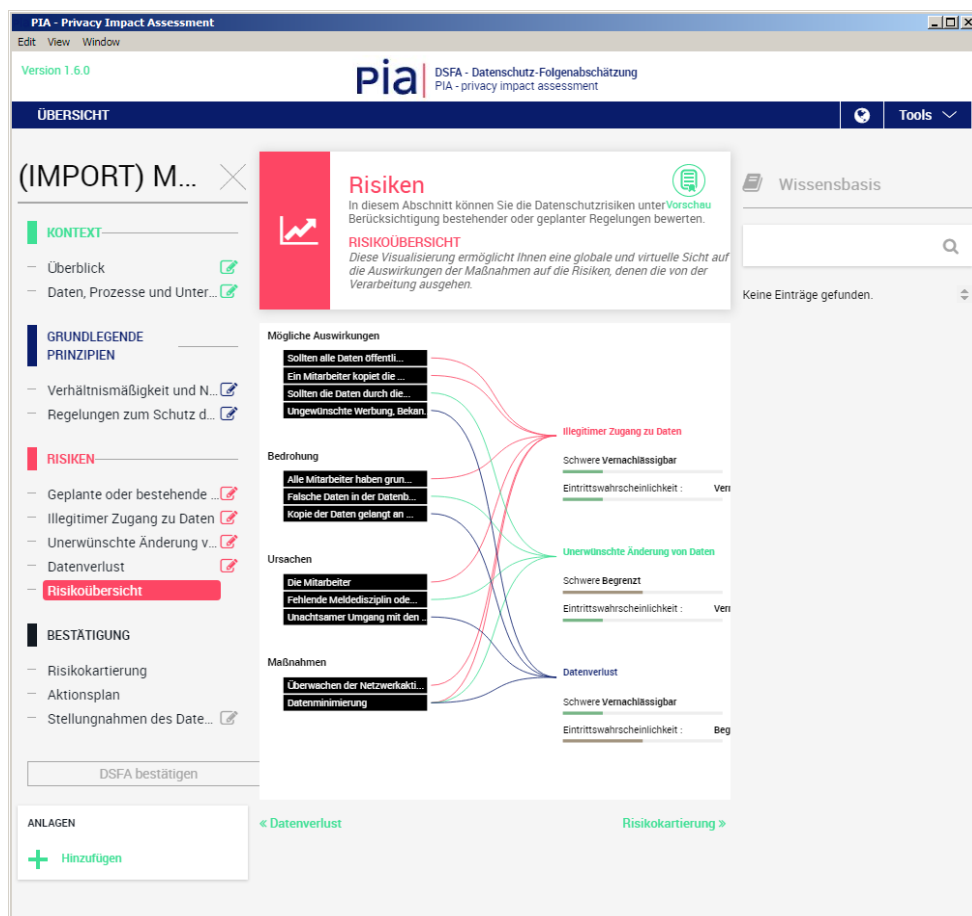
PIA - Privacy Impact Assessment

Edit View Window

Version 1.6.0

pia DSFA - Datenschutz-Folgenabschätzung
PIA - privacy impact assessment

ÜBERSICHT

Tools

(IMPORT) M...

KONTEXT

Überblick

Daten, Prozesse und Unter...

GRUNDLEGENDE PRINZIPIEN

Verhältnismäßigkeit und N...

Regelungen zum Schutz d...

RISIKEN

Geplante oder bestehende ...

Illegitimer Zugang zu Daten

Unerwünschte Änderung v...

Datenverlust

Risikoübersicht

BESTÄTIGUNG

Risikokartierung

Aktionsplan

Stellungnahmen des Date...

DSFA bestätigen

ANLAGEN

Hinzufügen

Risiken

Vorschau

In diesem Abschnitt können Sie die Datenschutzrisiken unter Berücksichtigung bestehender oder geplanter Regelungen bewerten.

RISIKOÜBERSICHT

Diese Visualisierung ermöglicht Ihnen eine globale und virtuelle Sicht auf die Auswirkungen der Maßnahmen auf die Risiken, denen die von der Verarbeitung ausgehen.

Mögliche Auswirkungen

Sollten alle Daten öffentli...

Ein Mitarbeiter kopiet die ...

Sollten die Daten durch die...

Ungewünschte Werbung, Bekan...

Bedrohung

Alle Mitarbeiter haben grun...

Falsche Daten in der Datenb...

Kopie der Daten gelangt an ...

Ursachen

Die Mitarbeiter

Fehlende Meldedisziplin ode...

Unachtsamer Umgang mit den ...

Maßnahmen

Überwachen der Netzwerkakti...

Datenminimierung

Illegitimer Zugang zu Daten

Schwere Vernachlässigbar

Eintrittswahrscheinlichkeit : Ver

Unerwünschte Änderung von Daten

Schwere Begrenzt

Eintrittswahrscheinlichkeit : Ver

Datenverlust

Schwere Vernachlässigbar

Eintrittswahrscheinlichkeit : Beg

« Datenverlust

Risikokartierung »

Wissensbasis

Keine Einträge gefunden.